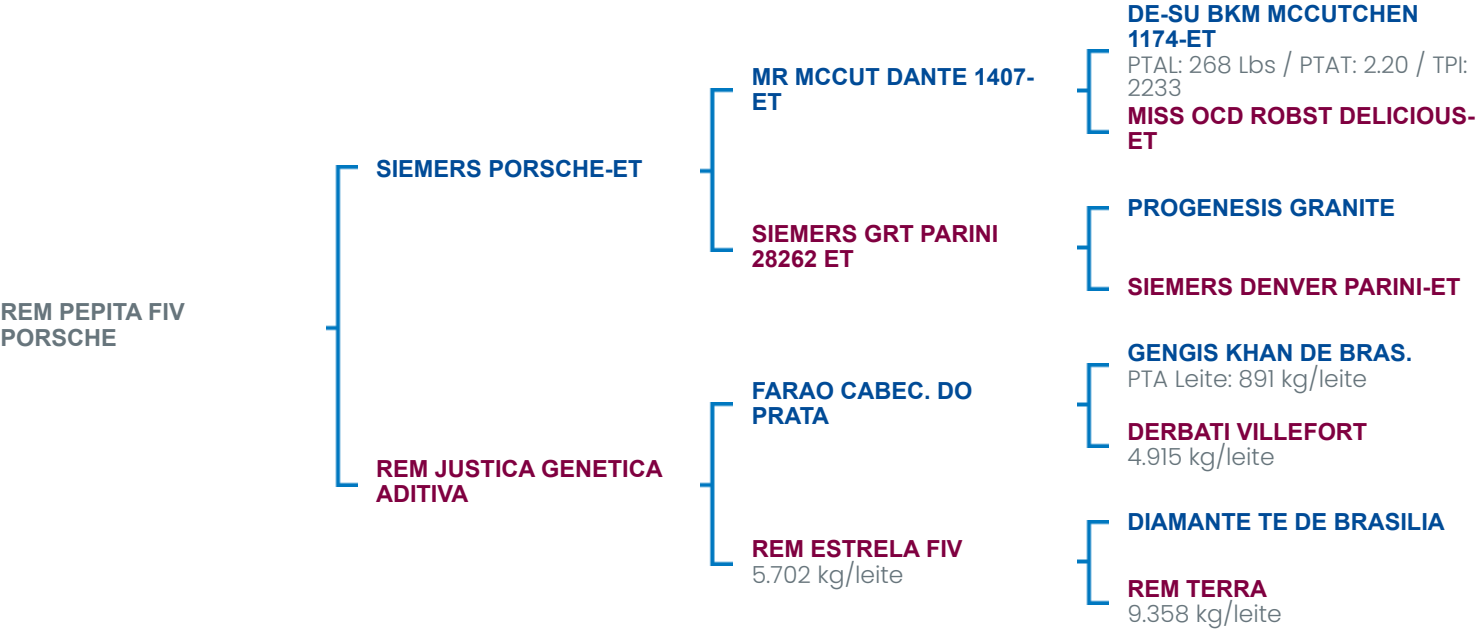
REM PEPITA FIV PORSCHE

SIEMERS PORSCHE-ET

REM JUSTICA GENETICA ADITIVA

MR MCCUT DANTE 1407-ET

SIEMERS GRT PARINI 28262 ET

FARAO CABEC. DO PRATA

REM ESTRELA FIV
5.702 kg/leite

DE-SU BKM MCCUTCHEN 1174-ET
PTAL: 268 Lbs / PTAT: 2.20 / TPI: 2233

MISS OCD ROBST DELICIOUS-ET

PROGENESIS GRANITE

SIEMERS DENVER PARINI-ET

GENGIS KHAN DE BRAS.
PTA Leite: 891 kg/leite

DERBATI VILLEFORT
4.915 kg/leite

DIAMANTE TE DE BRASILIA

REM TERRA
9.358 kg/leite